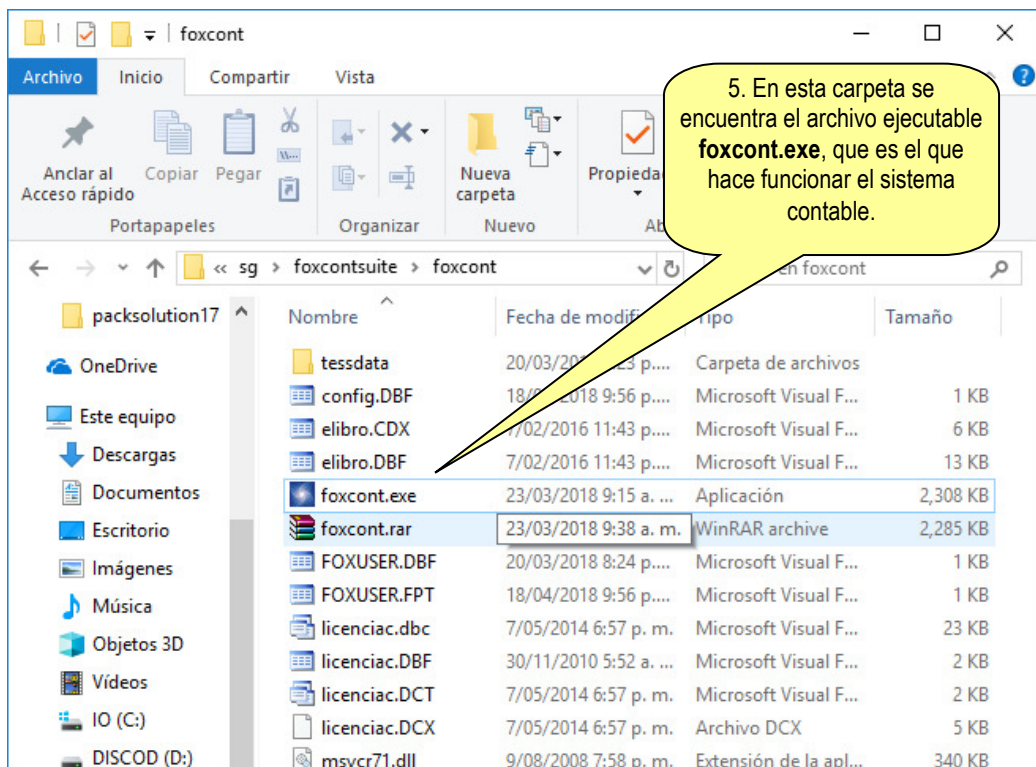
foxcont

Archivo Inicio Compartir Vista

Anclar al Acceso rápido Copiar Pegar
Portapapeles
Organizar
Nueva carpeta
Nuevo
Propiedad
Ab

5. En esta carpeta se encuentra el archivo ejecutable **foxcont.exe**, que es el que hace funcionar el sistema contable.

« sg › foxcontsuite › foxcont
en foxcont

packsolution17
OneDrive
Este equipo
Descargas
Documentos
Escritorio
Imágenes
Música
Objetos 3D
Vídeos
IO (C:)
DISCOD (D:)

| Nombre | Fecha de modif | Tipo | Tamaño |
|---|---|---|---|
| tessdata | 20/03/201 3 p.... | Carpeta de archivos | |
| config.DBF | 18/0 2018 9:56 p.... | Microsoft Visual F... | 1 KB |
| elibro.CDX | 7/02/2016 11:43 p.... | Microsoft Visual F... | 6 KB |
| elibro.DBF | 7/02/2016 11:43 p.... | Microsoft Visual F... | 13 KB |
| foxcont.exe | 23/03/2018 9:15 a. ... | Aplicación | 2,308 KB |
| foxcont.rar | 23/03/2018 9:38 a. m. | WinRAR archive | 2,285 KB |
| FOXUSER.DBF | 20/03/2018 8:24 p.... | Microsoft Visual F... | 1 KB |
| FOXUSER.FPT | 18/04/2018 9:56 p.... | Microsoft Visual F... | 1 KB |
| licenciac.dbc | 7/05/2014 6:57 p. m. | Microsoft Visual F... | 23 KB |
| licenciac.DBF | 30/11/2010 5:52 a. ... | Microsoft Visual F... | 2 KB |
| licenciac.DCT | 7/05/2014 6:57 p. m. | Microsoft Visual F... | 2 KB |
| licenciac.DCX | 7/05/2014 6:57 p. m. | Archivo DCX | 5 KB |
| msvcr71.dll | 9/08/2008 7:58 p. m. | Extensión de la apl... | 340 KB |